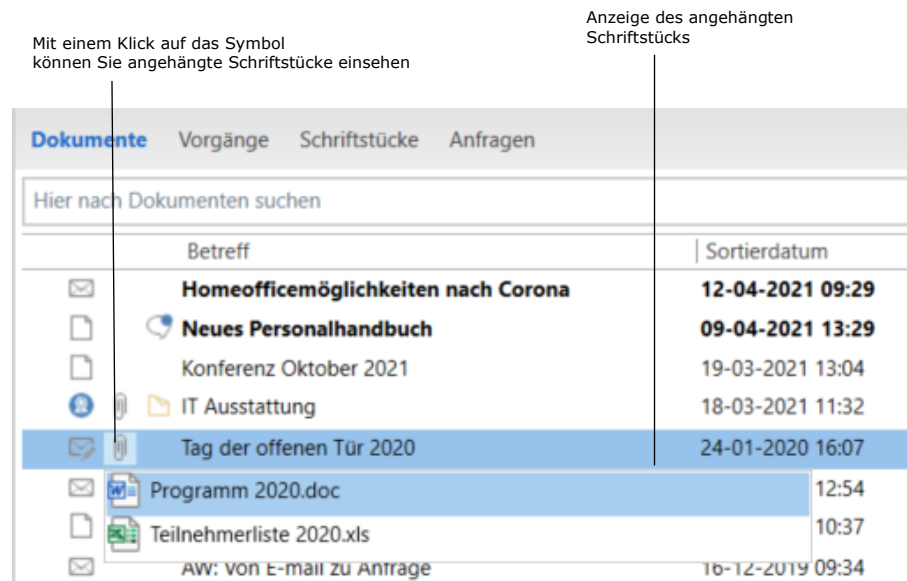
Mit einem Klick auf das Symbol
können Sie angehängte Schriftstücke einsehen

Anzeige des angehängten
Schriftstücks

Dokumente Vorgänge Schriftstücke Anfragen

Hier nach Dokumenten suchen

| Betreff | Sortierdatum |
|---|---|
| **Homeofficemöglichkeiten nach Corona** | **12-04-2021 09:29** |
| **Neues Personalhandbuch** | **09-04-2021 13:29** |
| Konferenz Oktober 2021 | 19-03-2021 13:04 |
| IT Ausstattung | 18-03-2021 11:32 |
| Tag der offenen Tür 2020 | 24-01-2020 16:07 |
| Programm 2020.doc | 12:54 |
| Teilnehmerliste 2020.xls | 10:37 |
| AW: Von E-mail zu Anfrage | 16-12-2019 09:34 |